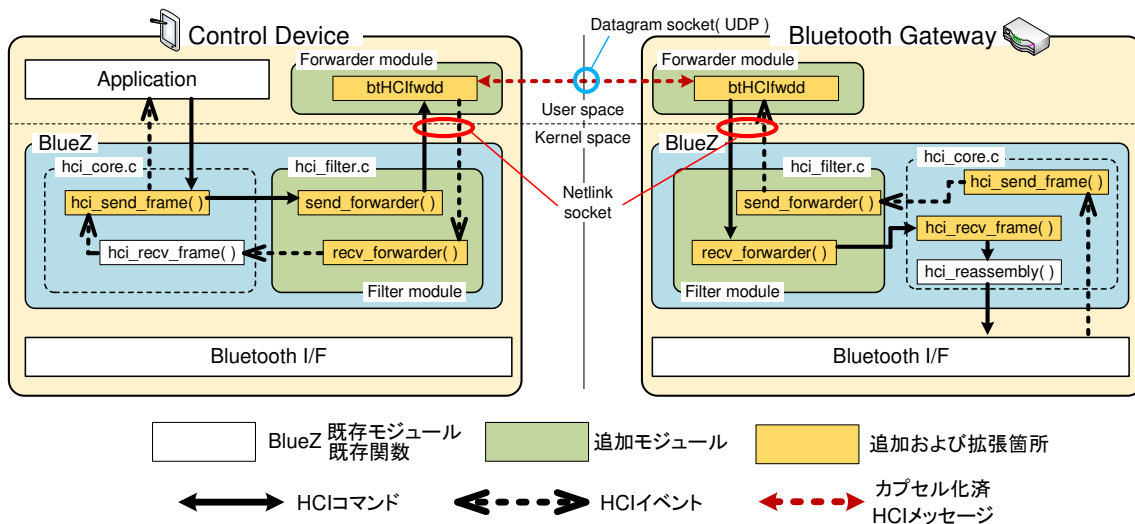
Control Device

Application

Forwarder module

btHCIfwdd

BlueZ

hci_core.c

hci_send_frame( )

hci_recv_frame( )

hci_filter.c

send_forwarder( )

recv_forwarder( )

Filter module

Bluetooth I/F

Datagram socket( UDP )

User space

Kernel space

Netlink socket

Bluetooth Gateway

Forwarder module

btHCIfwdd

BlueZ

hci_filter.c

send_forwarder( )

recv_forwarder( )

Filter module

hci_core.c

hci_send_frame( )

hci_recv_frame( )

hci_reassembly( )

Bluetooth I/F

BlueZ 既存モジュール
既存関数

追加モジュール

追加および拡張箇所

HCIコマンド

HCIイベント

カプセル化済
HCIメッセージ